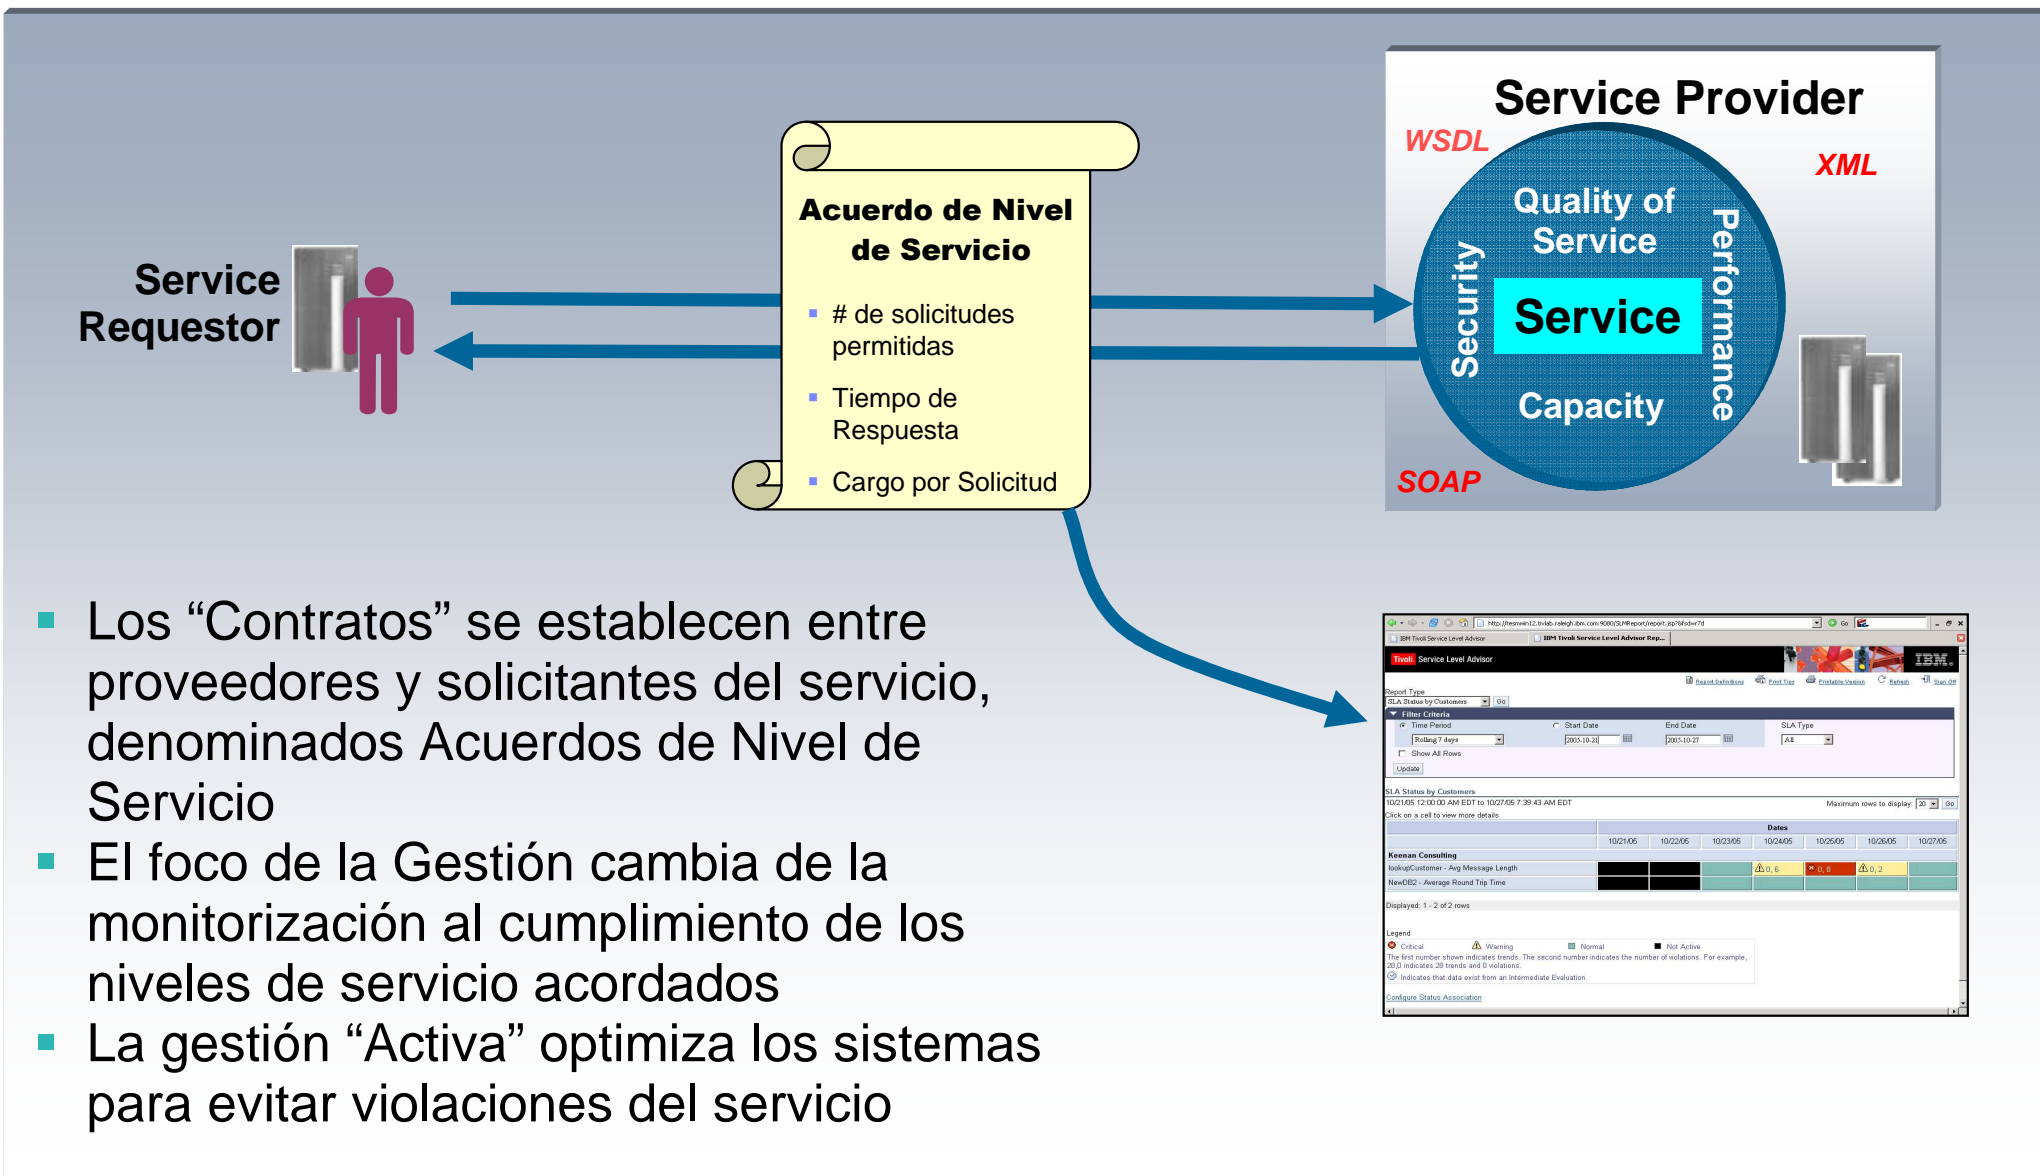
Service Requestor

Acuerdo de Nivel de Servicio

- # de solicitudes permitidas
- Tiempo de Respuesta
- Cargo por Solicitud

Service Provider

WSDL

XML

Quality of Service

Security

Service

Performance

Capacity

SOAP

Tivoli Service Level Advisor

IBM

Report Type

SLA Status by Customers

Filter Criteria

Time Period

Start Date

End Date

SLA Type

Rolling 7 days

2005-10-21

2005-10-27

All

Show All Rows

Update

SLA Status by Customers

10/21/05 12:00:00 AM EDT to 10/27/05 7:39:43 AM EDT

Maximum rows to display: 20

Click on a cell to view more details

Dates

| | 10/21/05 | 10/22/05 | 10/23/05 | 10/24/05 | 10/25/05 | 10/26/05 | 10/27/05 |
|---|---|---|---|---|---|---|---|
| Keenan Consulting | | | | | | | |
| lookupCustomer - Avg Message Length | | | | 0, 6 | 0, 8 | 0, 2 | |
| NewDB2 - Average Round Trip Time | | | | | | | |

Displayed: 1 - 2 of 2 rows

Legend

Critical Warning Normal Not Active

The first number shown indicates trends. The second number indicates the number of violations. For example, 28,0 indicates 28 trends and 0 violations.

Indicates that data exist from an Intermediate Evaluation.

Configure Status Association

- Los “Contratos” se establecen entre proveedores y solicitantes del servicio, denominados Acuerdos de Nivel de Servicio
- El foco de la Gestión cambia de la monitorización al cumplimiento de los niveles de servicio acordados
- La gestión “Activa” optimiza los sistemas para evitar violaciones del servicio